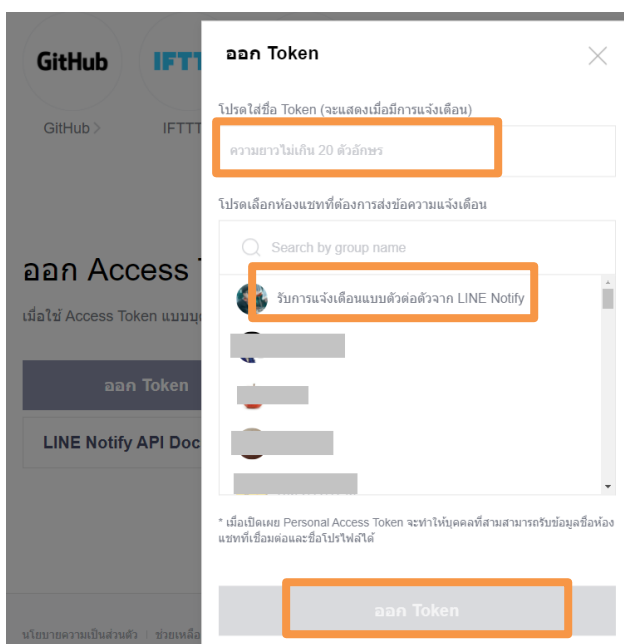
GitHub

GitHub >

IFTTT

ออก Access T

เมื่อใช้ Access Token แบบบุ

ออก Token

LINE Notify API Doc

นโยบายความเป็นส่วนตัว | ช่วยเหลือ

ออก Token

โปรดใส่ชื่อ Token (จะแสดงเมื่อมีการแจ้งเตือน)

ความยาวไม่เกิน 20 ตัวอักษร

โปรดเลือกห้องแชทที่ต้องการส่งข้อความแจ้งเตือน

Search by group name

รับการแจ้งเตือนแบบตัวต่อตัวจาก LINE Notify

* เมื่อเปิดเผย Personal Access Token จะทำให้บุคคลที่สามสามารถรับข้อมูลชื่อห้องแชทที่เชื่อมต่อและชื่อโปรไฟล์ได้

ออก Token